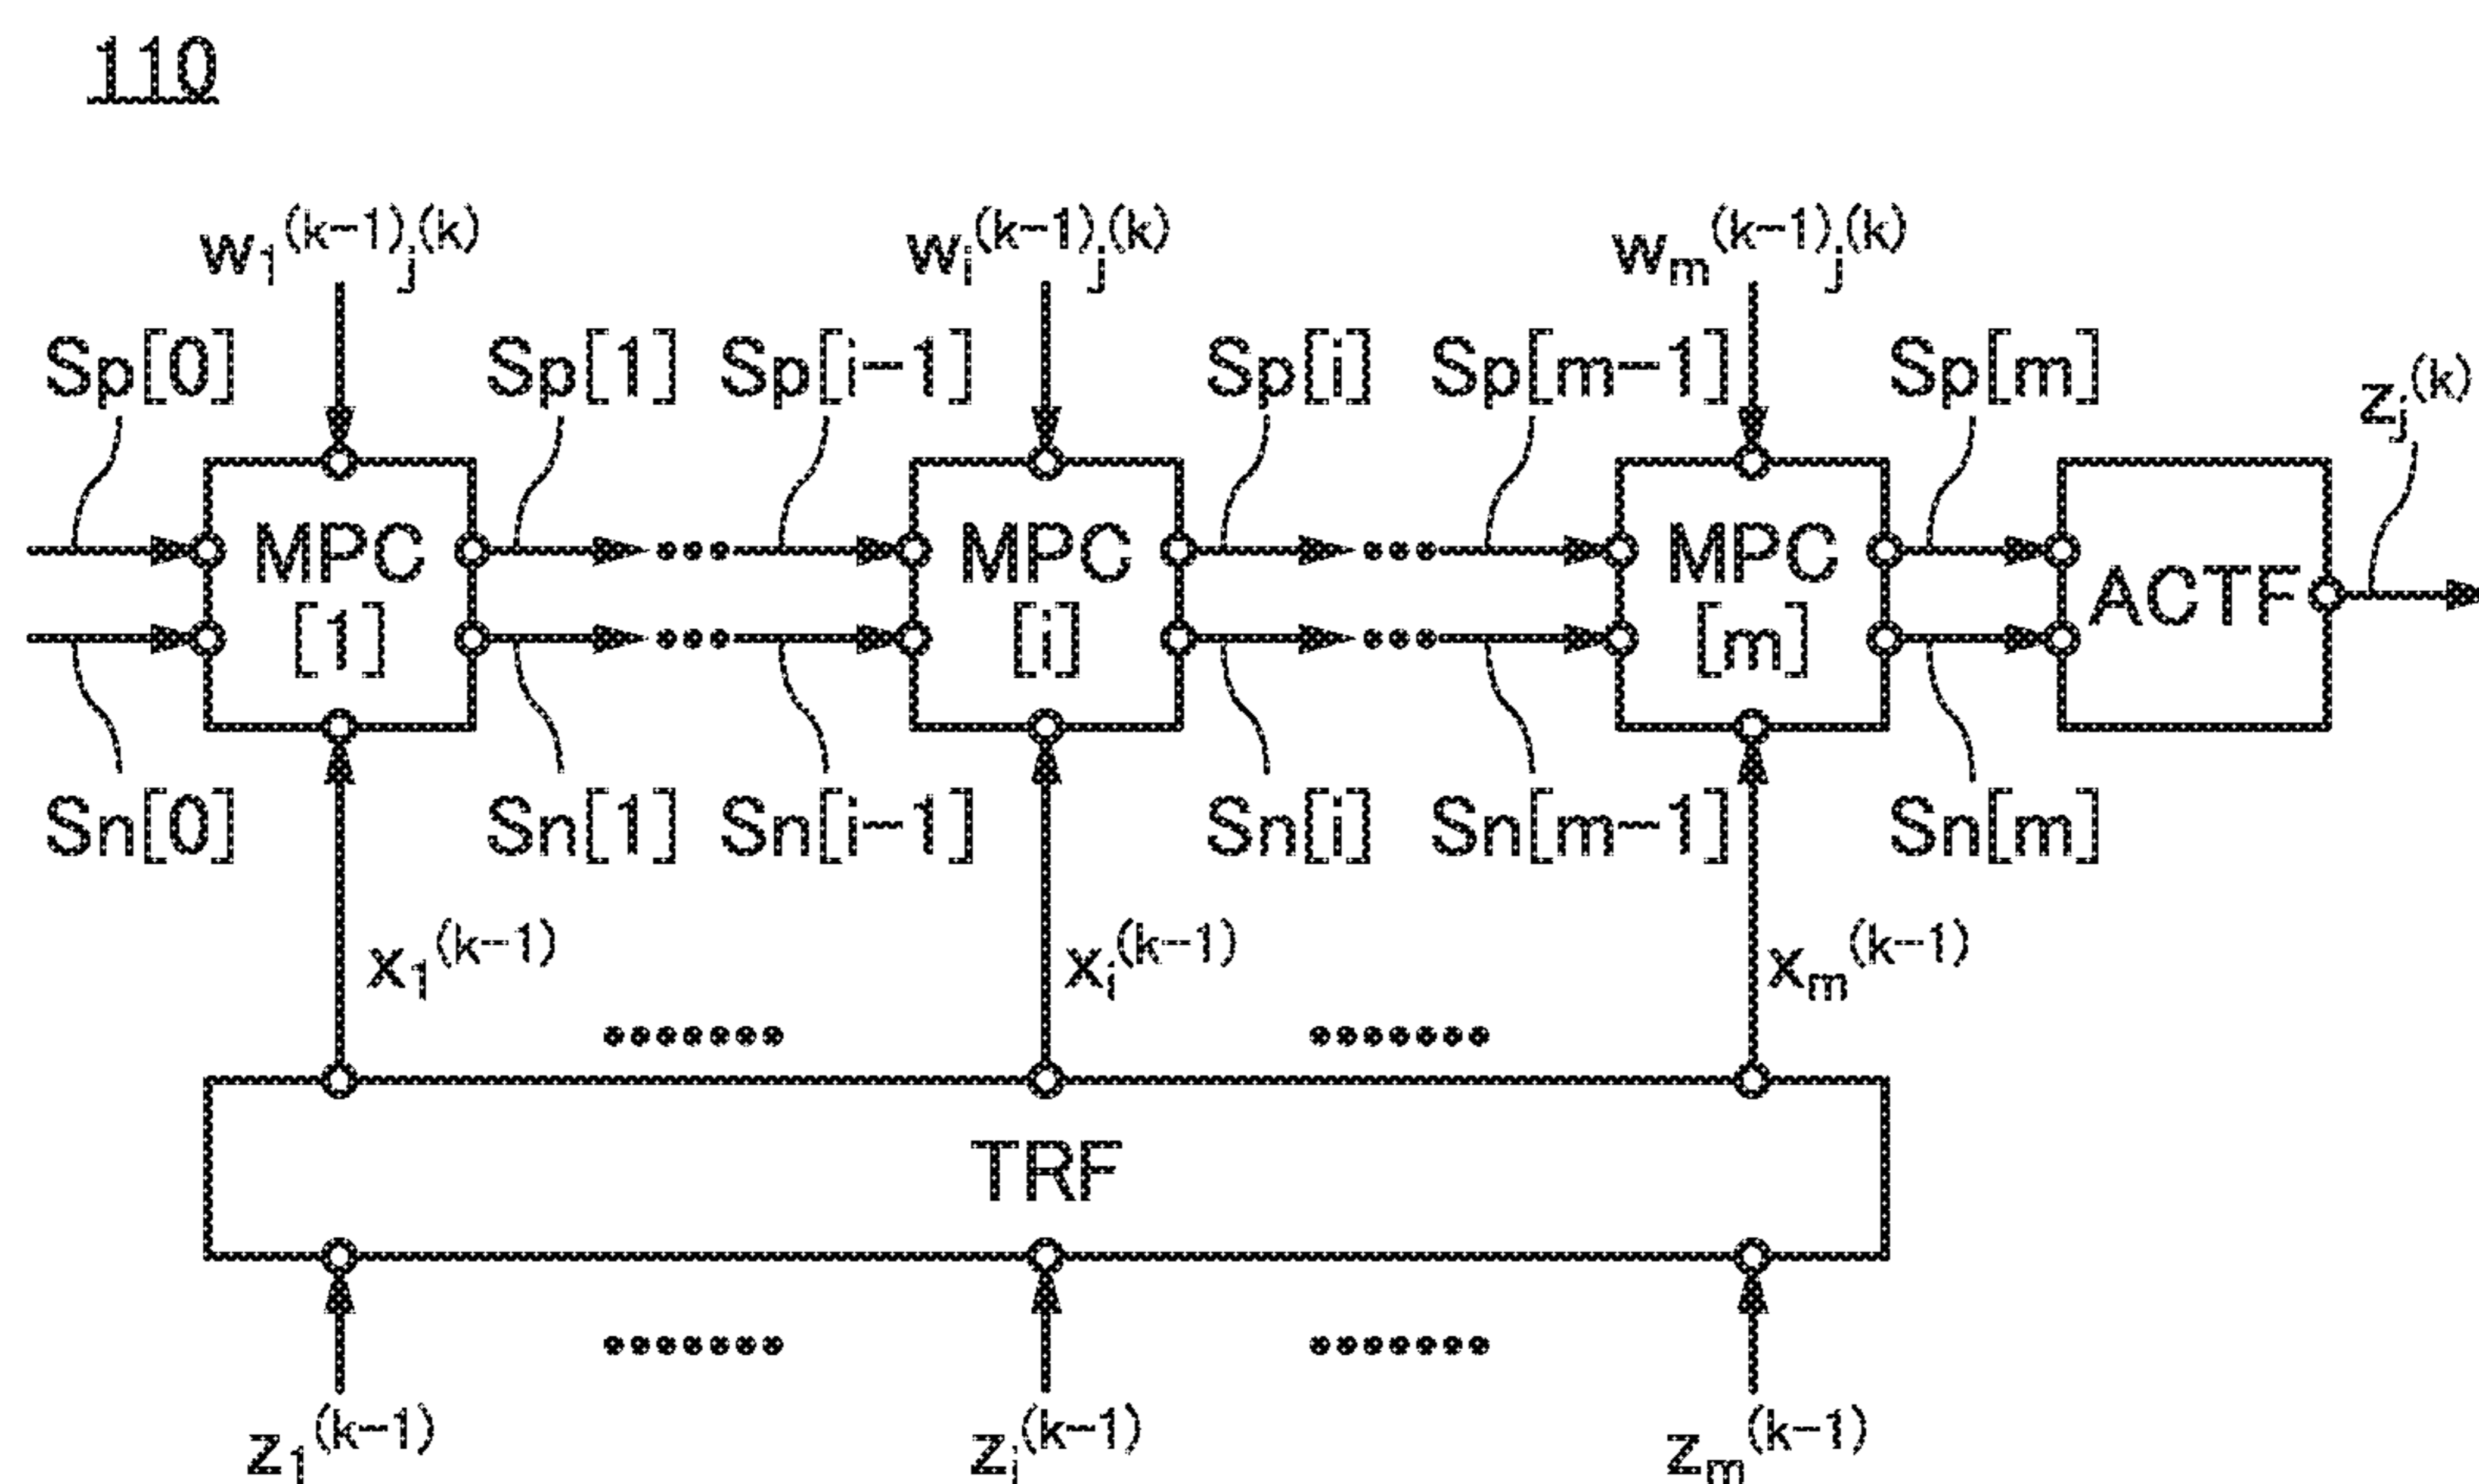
110

$w_1{}^{(k-1)}{}_j{}^{(k)}$

$w_i{}^{(k-1)}{}_j{}^{(k)}$

$w_m{}^{(k-1)}{}_j{}^{(k)}$

Sp[0]

Sp[1] Sp[i−1]

Sp[i] Sp[m−1]

Sp[m]

$z_j{}^{(k)}$

MPC [1]

MPC [i]

MPC [m]

ACTF

Sn[0]

Sn[1] Sn[i−1]

Sn[i] Sn[m−1]

Sn[m]

$x_1{}^{(k-1)}$

$x_i{}^{(k-1)}$

$x_m{}^{(k-1)}$

TRF

$z_1{}^{(k-1)}$

$z_i{}^{(k-1)}$

$z_m{}^{(k-1)}$